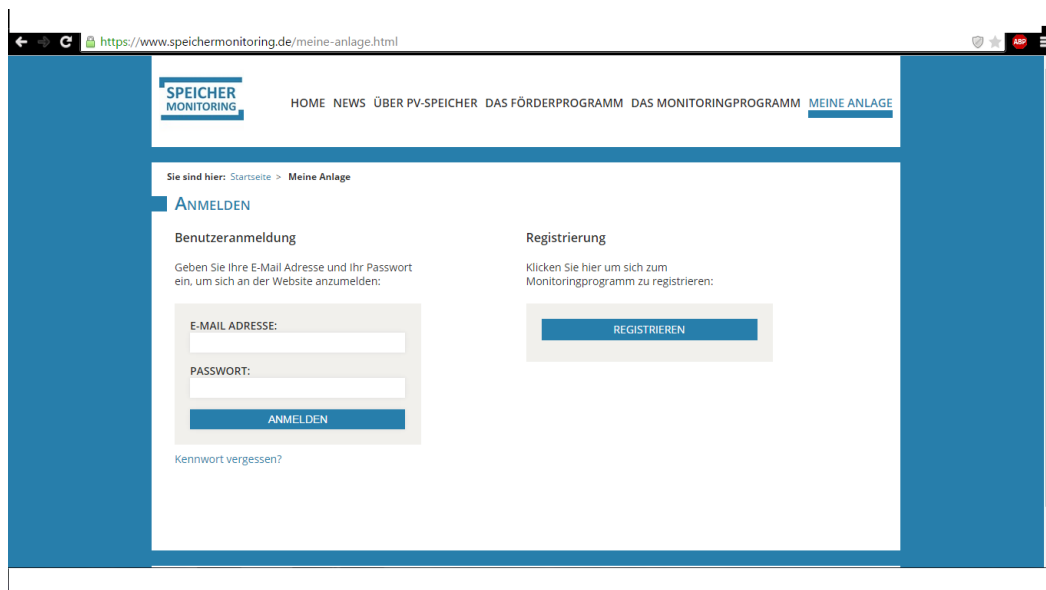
https://www.speichermonitoring.de/meine-anlage.html

ABP

SPEICHER MONITORING

HOME NEWS ÜBER PV-SPEICHER DAS FÖRDERPROGRAMM DAS MONITORINGPROGRAMM MEINE ANLAGE

Sie sind hier: Startseite > Meine Anlage

ANMELDEN

Benutzeranmeldung

Geben Sie Ihre E-Mail Adresse und Ihr Passwort ein, um sich an der Website anzumelden:

E-MAIL ADRESSE:

PASSWORT:

ANMELDEN

Kennwort vergessen?

Registrierung

Klicken Sie hier um sich zum Monitoringprogramm zu registrieren:

REGISTRIEREN